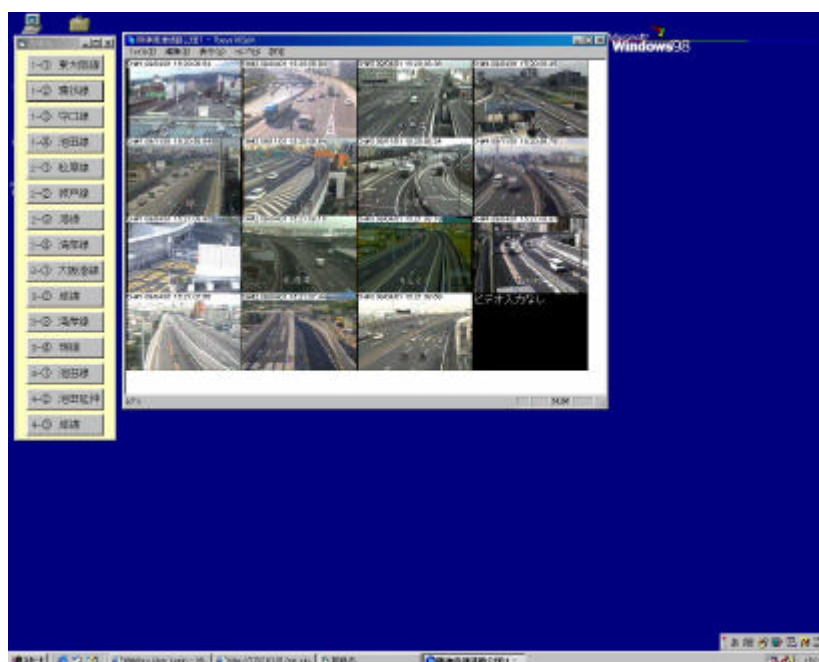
Windows98

1-① 東大阪線
1-② 環状線
1-③ 守口線
1-④ 池田線
2-① 松原線
2-② 神戸線
2-③ 湾岸
2-④ 湾岸線
3-① 大阪港線
3-② 堺線
3-③ 湾岸線
3-④ 堺線
4-① 池田線
4-② 池田延伸
4-③ 堺線

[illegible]

ビデオ入力なし

スタート